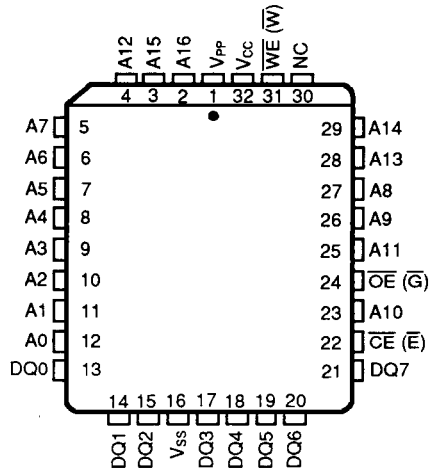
A12 A15 A16 $V_{PP}$ $V_{CC}$ $\overline{WE}$ ($\overline{W}$) NC

4 3 2 1 32 31 30

A7 5
A6 6
A5 7
A4 8
A3 9
A2 10
A1 11
A0 12
DQ0 13

29 A14
28 A13
27 A8
26 A9
25 A11
24 $\overline{OE}$ ($\overline{G}$)
23 A10
22 $\overline{CE}$ ($\overline{E}$)
21 DQ7

14 15 16 17 18 19 20

DQ1 DQ2 $V_{SS}$ DQ3 DQ4 DQ5 DQ6